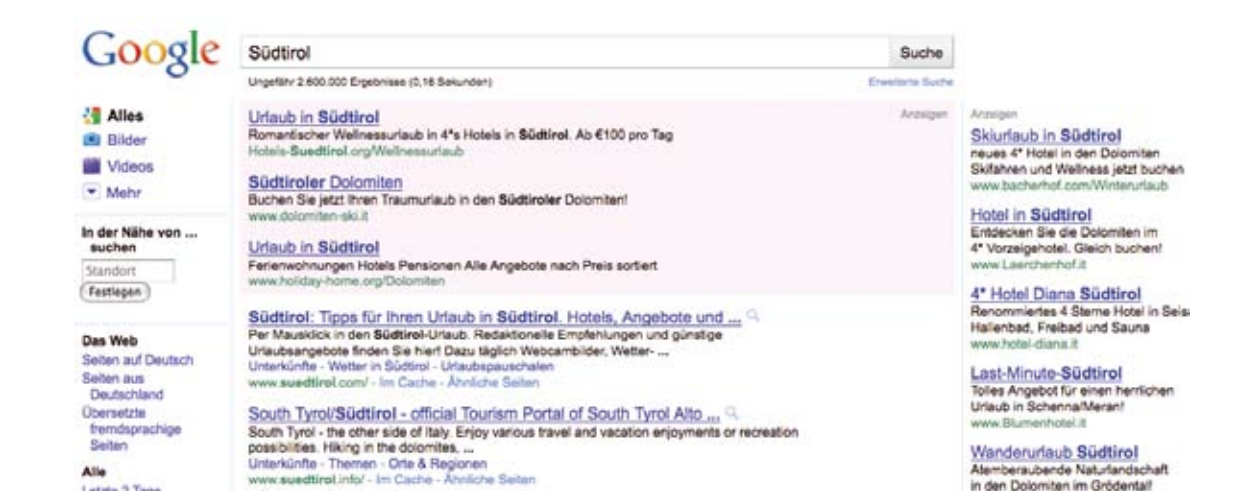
Google

Südtirol

Suche

Ungefähr 2.600.000 Ergebnisse (0,16 Sekunden)

Erweiterte Suche

Alles
Bilder
Videos
Mehr

In der Nähe von ... suchen

Standort

Festlegen

Das Web
Seiten auf Deutsch
Seiten aus Deutschland
Übersetzte fremdsprachige Seiten

Alle
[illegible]

Anzeigen

Urlaub in Südtirol
Romantischer Wellnessurlaub in 4*s Hotels in Südtirol. Ab €100 pro Tag
Hotels-Suedtirol.org/Wellnessurlaub

Südtiroler Dolomiten
Buchen Sie jetzt Ihren Traumurlaub in den Südtiroler Dolomiten!
www.dolomiten-ski.it

Urlaub in Südtirol
Ferienwohnungen Hotels Pensionen Alle Angebote nach Preis sortiert
www.holiday-home.org/Dolomiten

Südtirol: Tipps für Ihren Urlaub in Südtirol. Hotels, Angebote und ...
Per Mausklick in den Südtirol-Urlaub. Redaktionelle Empfehlungen und günstige Urlaubsangebote finden Sie hier! Dazu täglich Webcambilder, Wetter- ...
Unterkünfte - Wetter in Südtirol - Urlaubspauschalen
www.suedtirol.com/ - Im Cache - Ähnliche Seiten

South Tyrol/Südtirol - official Tourism Portal of South Tyrol Alto ...
South Tyrol - the other side of Italy. Enjoy various travel and vacation enjoyments or recreation possibilities. Hiking in the dolomites, ...
Unterkünfte - Themen - Orte & Regionen
www.suedtirol.info/ - Im Cache - Ähnliche Seiten

Anzeigen

Skiurlaub in Südtirol
neues 4* Hotel in den Dolomiten Skifahren und Wellness jetzt buchen
www.bacherhof.com/Winterurlaub

Hotel in Südtirol
Entdecken Sie die Dolomiten im 4* Vorzeigehotel. Gleich buchen!
www.Laerchenhof.it

4* Hotel Diana Südtirol
Renommiertes 4 Sterne Hotel in Seis Hallenbad, Freibad und Sauna
www.hotel-diana.it

Last-Minute-Südtirol
Tolles Angebot für einen herrlichen Urlaub in Schenna/Meran!
www.Blumenhotel.it

Wanderurlaub Südtirol
Atemberaubende Naturlandschaft in den Dolomiten im Grödental!